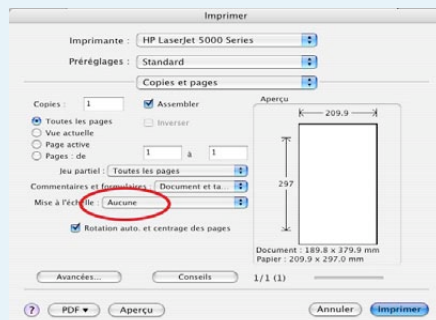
Imprimer

Imprimante : HP LaserJet 5000 Series

Préréglages : Standard

Copies et pages

Copies : 1
Assembler
Inverser

Toutes les pages
Vue actuelle
Page active
Pages : de 1 à 1

Jeu partiel : Toutes les pages

Commentaires et formulaires : Document et ta...

Mise à l'échelle : Aucune

Rotation auto. et centrage des pages

Aperçu
209.9
297

Document : 189.8 x 379.9 mm
Papier : 209.9 x 297.0 mm

Avancées...
Conseils
1/1 (1)

?
PDF ▾
Aperçu
Annuler
Imprimer